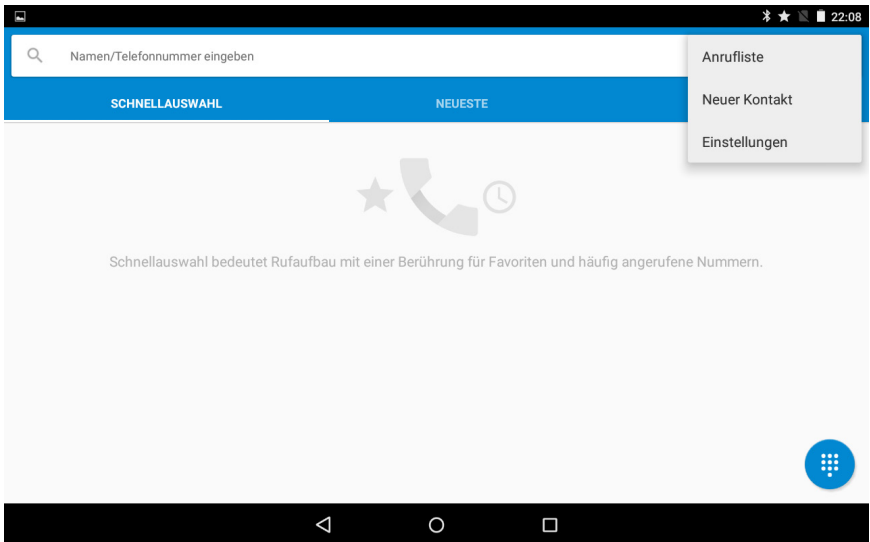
22:08

Namen/Telefonnummer eingeben

SCHNELLAUSWAHL

NEUESTE

Anrufliste

Neuer Kontakt

Einstellungen

Schnellauswahl bedeutet Rufaufbau mit einer Berührung für Favoriten und häufig angerufene Nummern.